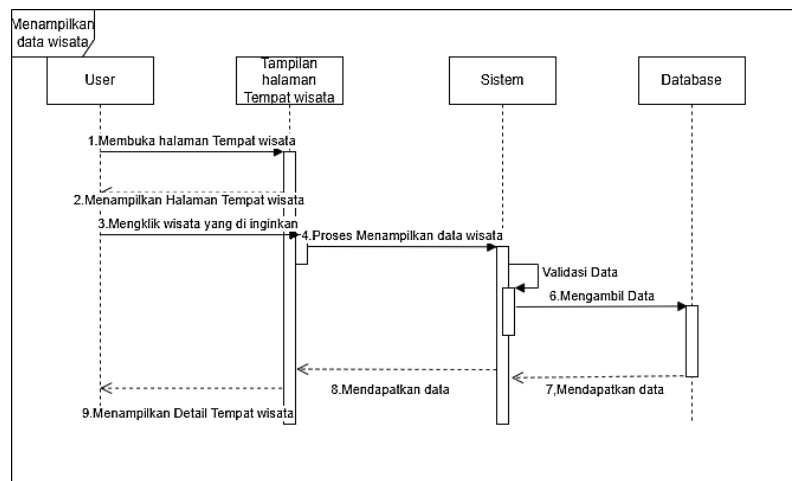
Menampilkan data wisata

User

Tampilan halaman Tempat wisata

Sistem

Database

1.Membuka halaman Tempat wisata

2.Menampilkan Halaman Tempat wisata

3.Mengklik wisata yang di inginkan

4.Proses Menampilkan data wisata

Validasi Data

6.Mengambil Data

8.Mendapatkan data

7,Mendapatkan data

9.Menampilkan Detail Tempat wisata